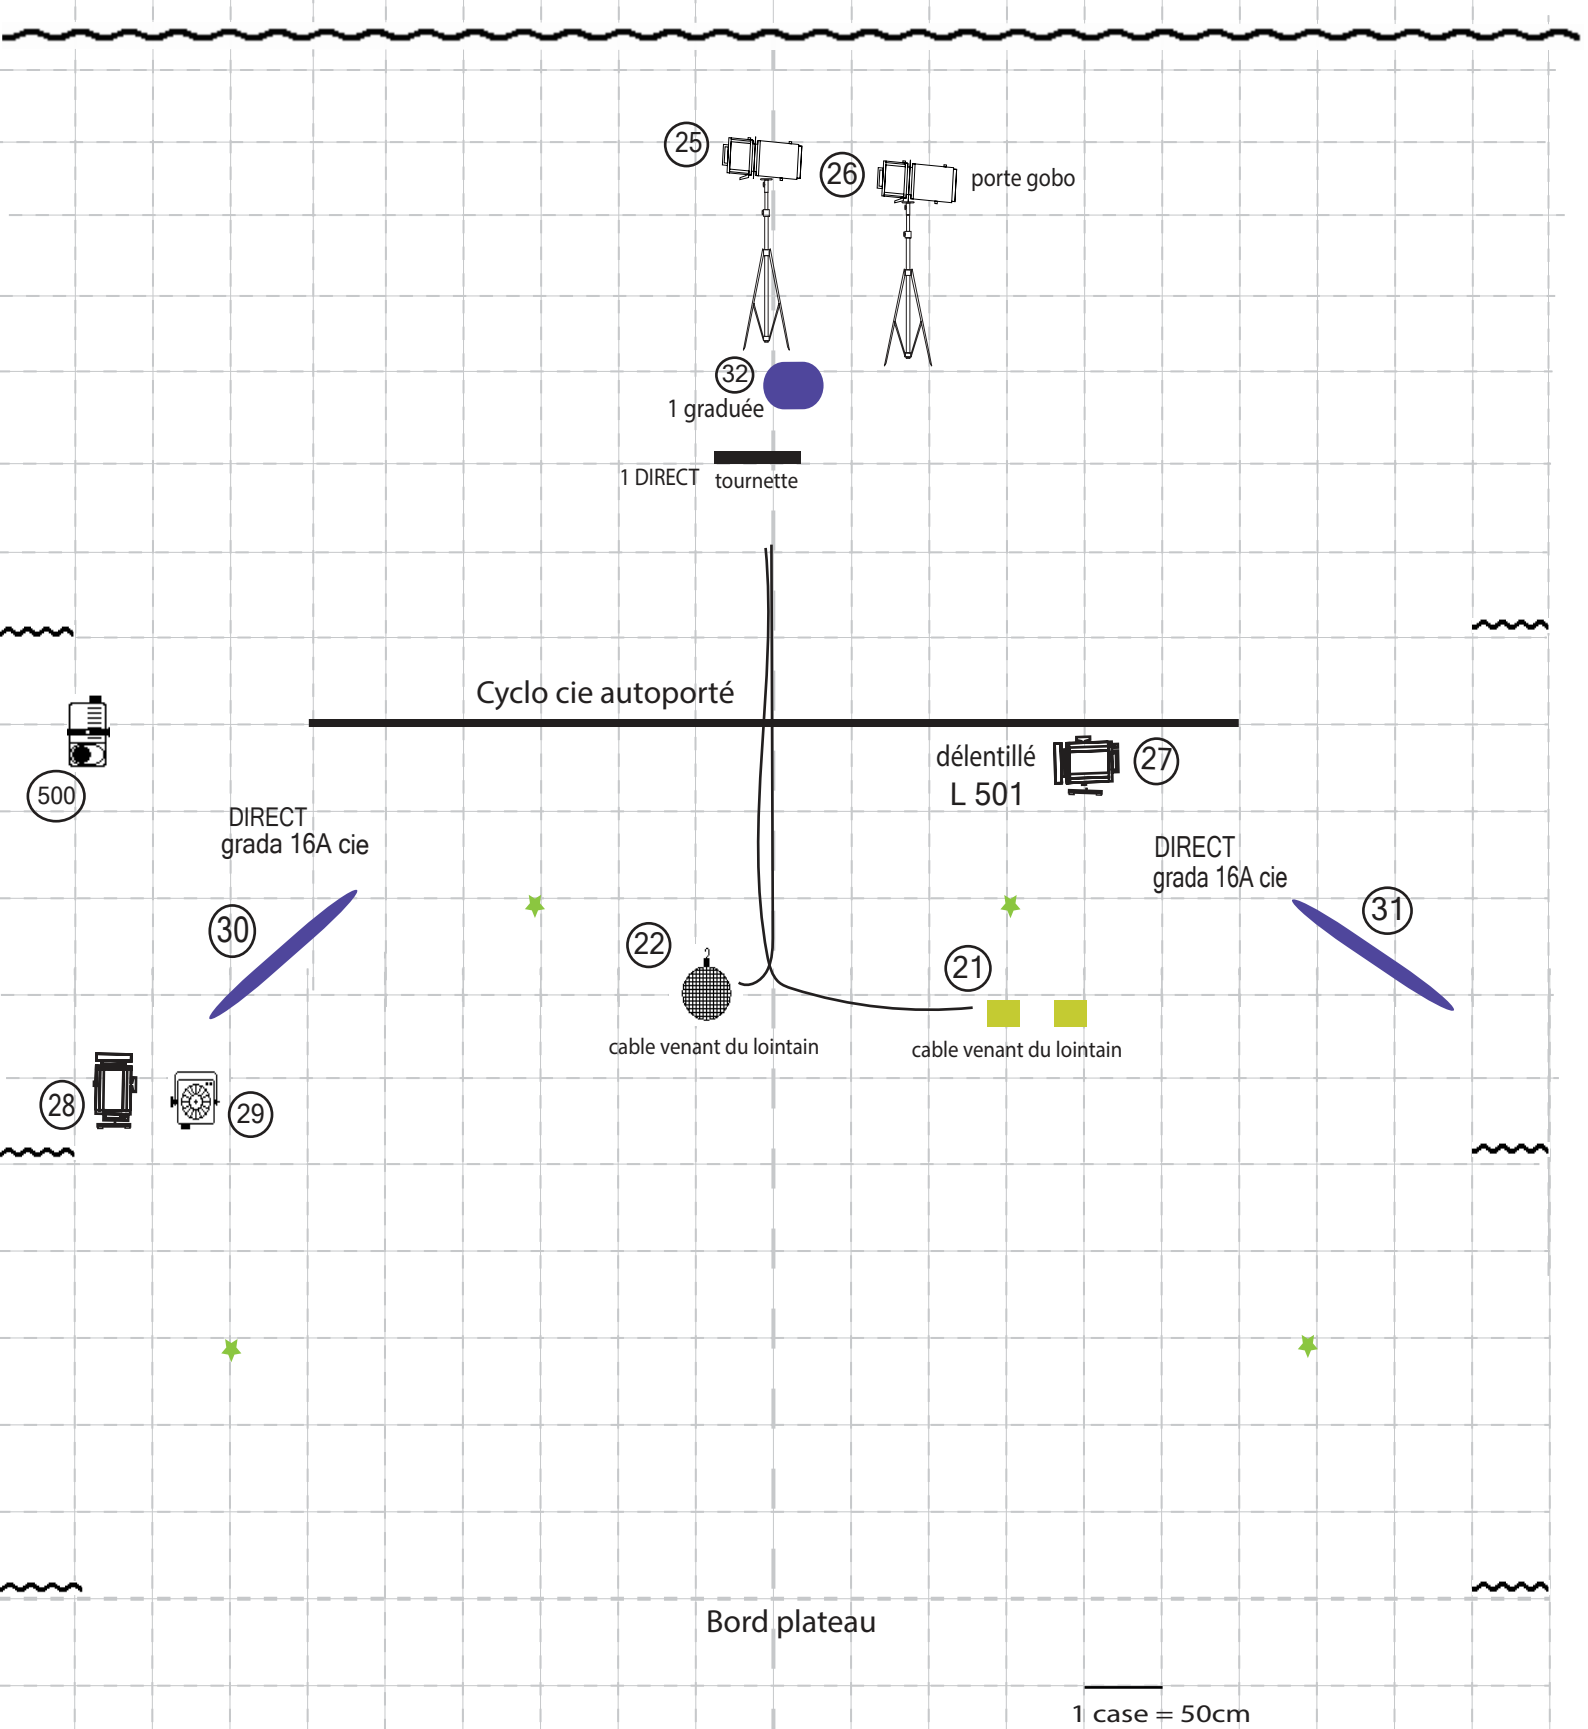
25

26

porte gobo

32

1 graduée

1 DIRECT

tournette

Cyclo cie autoporté

délentillé
L 501

27

500

DIRECT
grada 16A cie

DIRECT
grada 16A cie

30

31

22

21

cable venant du lointain

cable venant du lointain

28

29

Bord plateau

1 case = 50cm